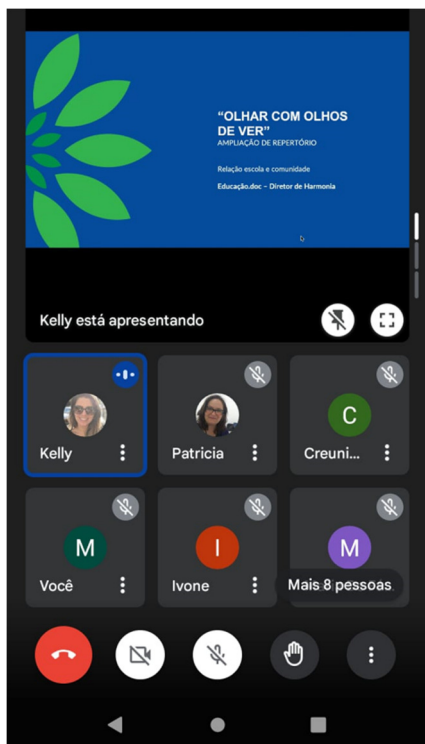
"OLHAR COM OLHOS DE VER"
AMPLIAÇÃO DE REPERTÓRIO

Relação escola e comunidade

Educação.doc – Diretor de Harmonia

Kelly está apresentando

Kelly

Patricia

C
Creuni...

M
Você

I
Ivone

M
Mais 8 pessoas